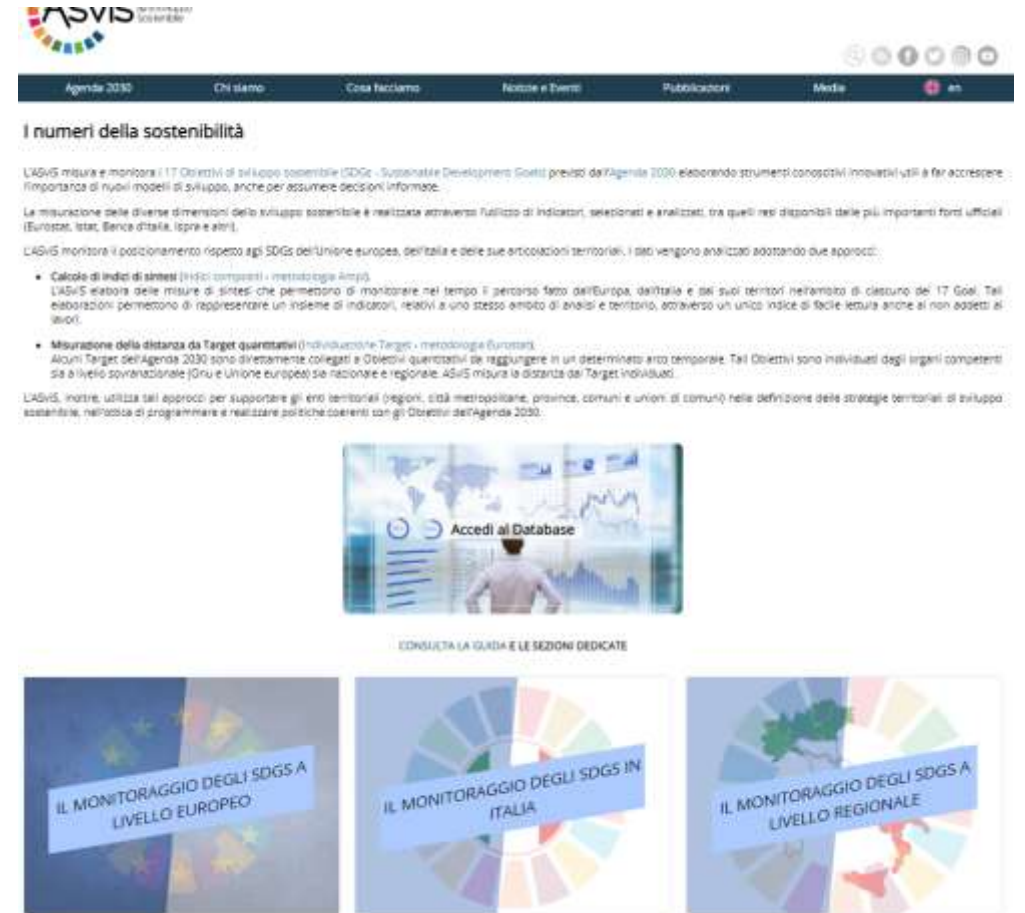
ASviS

Agenda 2030 Chi siamo Cosa facciamo Notizie e Eventi Pubblicazioni Media en

I numeri della sostenibilità

L'ASviS misura e monitora i 17 Obiettivi di sviluppo sostenibile (SDGs - Sustainable Development Goals) previsti dall'Agenda 2030 elaborando strumenti conoscitivi innovativi utili a far accrescere l'importanza di nuovi modelli di sviluppo, anche per assumere decisioni informate.

La misurazione delle diverse dimensioni dello sviluppo sostenibile è realizzata attraverso l'utilizzo di indicatori, selezionati e analizzati, tra quelli resi disponibili dalle più importanti fonti ufficiali (Eurostat, Istat, Banca d'Italia, Ispra e altri).

L'ASviS monitora il posizionamento rispetto agli SDGs dell'Unione europea, dell'Italia e delle sue articolazioni territoriali. I dati vengono analizzati adottando due approcci:

- Calcolo di indici di sintesi (Indici compositi - metodologia Ampi).
L'ASviS elabora delle misure di sintesi che permettono di monitorare nel tempo il percorso fatto dall'Europa, dall'Italia e dai suoi territori nell'ambito di ciascuno dei 17 Goal. Tali elaborazioni permettono di rappresentare un insieme di indicatori, relativi a uno stesso ambito di analisi e territorio, attraverso un unico indice di facile lettura anche ai non addetti ai lavori.

- Misurazione della distanza da Target quantitativi (Individuazione Target - metodologia Eurostat).
Alcuni Target dell'Agenda 2030 sono direttamente collegati a Obiettivi quantitativi da raggiungere in un determinato arco temporale. Tali Obiettivi sono individuati dagli organi competenti sia a livello sovranazionale (Onu e Unione europea) sia nazionale e regionale. ASviS misura la distanza dai Target individuati.

L'ASviS, inoltre, utilizza tali approcci per supportare gli enti territoriali (regioni, città metropolitane, province, comuni e unioni di comuni) nella definizione delle strategie territoriali di sviluppo sostenibile, nell'ottica di programmare e realizzare politiche coerenti con gli Obiettivi dell'Agenda 2030.

Accedi al Database

CONSULTA LA GUIDA E LE SEZIONI DEDICATE

IL MONITORAGGIO DEGLI SDGS A LIVELLO EUROPEO

IL MONITORAGGIO DEGLI SDGS IN ITALIA

IL MONITORAGGIO DEGLI SDGS A LIVELLO REGIONALE